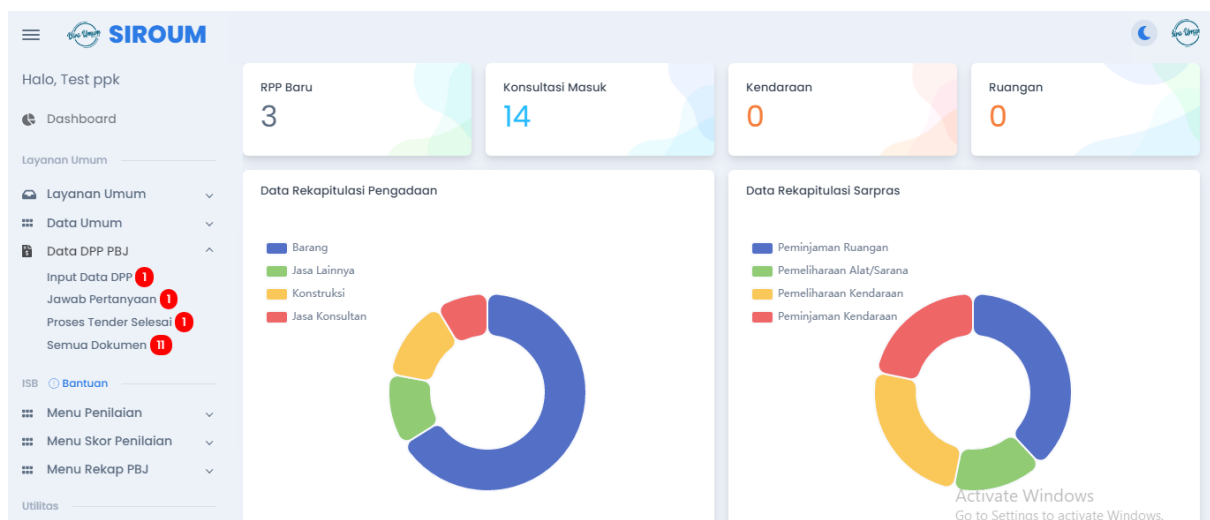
SIROUM

Halo, Test ppk

Dashboard

Layanan Umum

Layanan Umum

Data Umum

Data DPP PBJ

Input Data DPP 1

Jawab Pertanyaan 1

Proses Tender Selesai 1

Semua Dokumen 11

ISB Bantuan

Menu Penilaian

Menu Skor Penilaian

Menu Rekap PBJ

Utilitas

RPP Baru
3

Konsultasi Masuk
14

Kendaraan
0

Ruangan
0

Data Rekapitulasi Pengadaan

Barang
Jasa Lainnya
Konstruksi
Jasa Konsultan

Data Rekapitulasi Sarpras

Peminjaman Ruangan
Pemeliharaan Alat/Sarana
Pemeliharaan Kendaraan
Peminjaman Kendaraan

Activate Windows
Go to Settings to activate Windows.